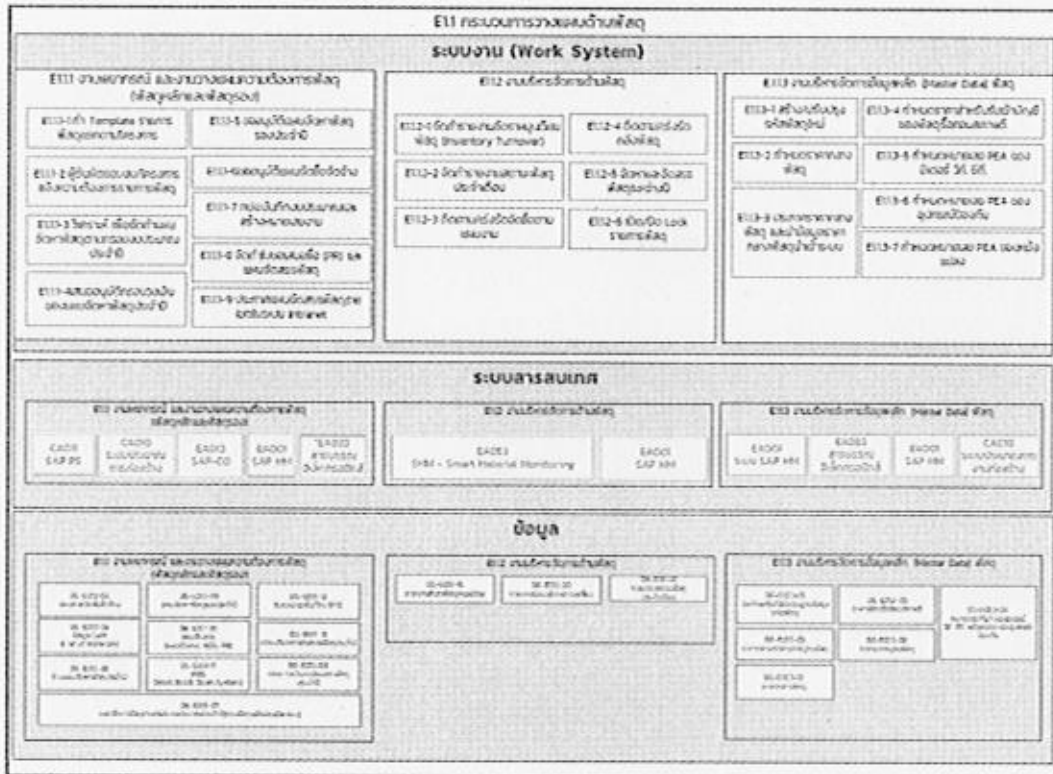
E1.1 กระบวนการวางแผนด้านพัสดุ

ระบบงาน (Work System)

E1.1.1 งานพยากรณ์ และงานวางแผนความต้องการพัสดุ (พัสดุหลักและพัสดุรอง)

E1.1.1-1 ทำ Template รายการพัสดุตามมาตรฐาน

E1.1.1-2 ผู้รับผิดชอบประมาณการความต้องการพัสดุ

E1.1.1-3 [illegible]

E1.1.1-4 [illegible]

E1.1.1-5 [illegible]

E1.1.1-6 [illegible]

E1.1.1-7 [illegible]

E1.1.1-8 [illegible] (PR) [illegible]

E1.1.1-9 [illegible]

E1.1.2 งานบริหารจัดการด้านพัสดุ

E1.1.2-1 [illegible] (Inventory Turnover)

E1.1.2-2 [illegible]

E1.1.2-3 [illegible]

E1.1.2-4 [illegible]

E1.1.2-5 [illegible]

E1.1.2-6 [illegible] Lock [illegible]

E1.1.3 งานบริหารจัดการข้อมูลหลัก (Master Data) พัสดุ

E1.1.3-1 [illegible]

E1.1.3-2 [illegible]

E1.1.3-3 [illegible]

E1.1.3-4 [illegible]

E1.1.3-5 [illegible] PEA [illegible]

E1.1.3-6 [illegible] PEA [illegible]

E1.1.3-7 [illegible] PEA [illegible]

ระบบสารสนเทศ

E1.1.1 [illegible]

CA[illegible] SAP PS

CA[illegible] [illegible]

EA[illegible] SAP-CO

EA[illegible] SAP MM

EA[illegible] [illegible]

E1.1.2 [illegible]

EA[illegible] SMM - Smart Material Monitoring

EA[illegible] SAP MM

E1.1.3 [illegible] (Master Data) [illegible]

EA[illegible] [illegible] SAP MM

EA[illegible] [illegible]

EA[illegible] SAP MM

CA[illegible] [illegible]

ข้อมูล

E1.1.1 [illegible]

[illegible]

E1.1.2 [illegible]

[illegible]

E1.1.3 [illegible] (Master Data) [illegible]

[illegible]